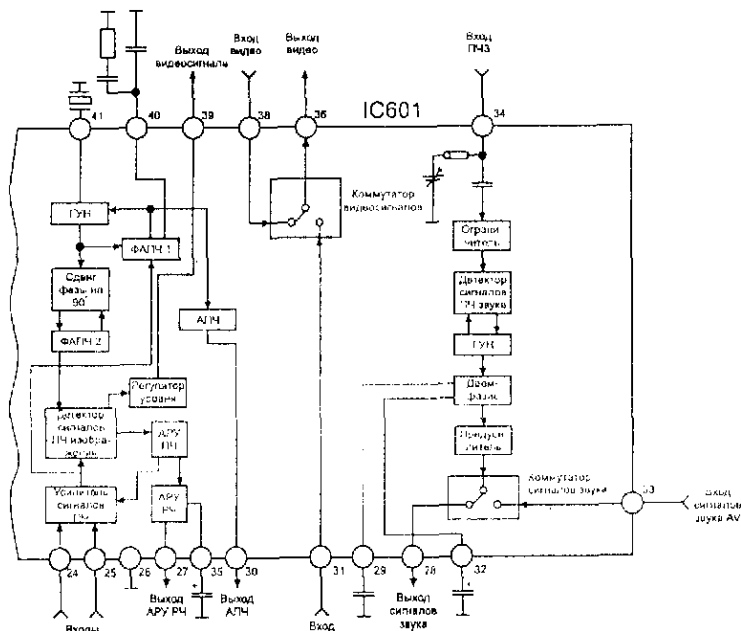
Выход видеосигнала

Вход видео

Выход видео

Вход ПЧЗ

IC601

41

40

39

38

36

34

Коммутатор видеосигналов

ГУН

ФАПЧ 1

Сдвиг фазы на 90°

ФАПЧ 2

АПЧ

Ограничитель

Детектор сигналов ПЧ звука

ГУН

Регулятор уровня

Детектор сигналов ПЧ изображения

АРУ ПЧ

Деемфазис

Предусилитель

Усилитель сигналов ПЧ

АРУ РЧ

Коммутатор сигналов звука

33

Вход сигналов звука AV

24

25

26

27

35

30

31

29

28

32

Входы

Выход АРУ РЧ

Выход АПЧ

Вход

Выход сигналов звука